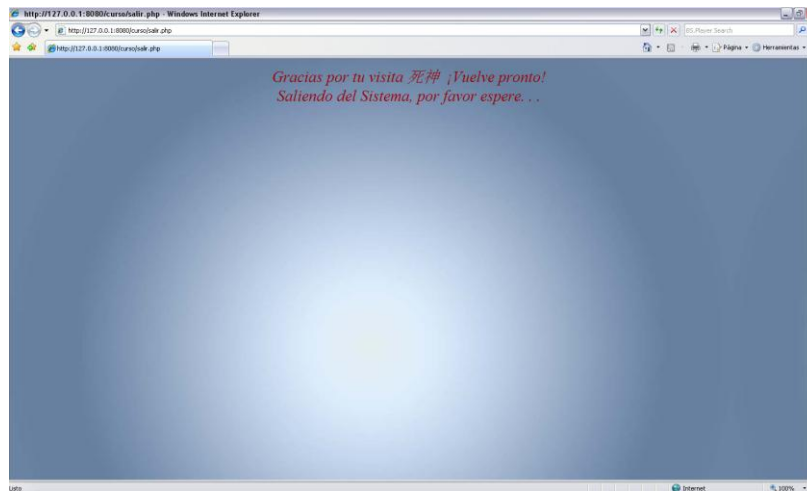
http://127.0.0.1:8080/curso/salir.php - Windows Internet Explorer

http://127.0.0.1:8080/curso/salir.php

BS.Player Search

http://127.0.0.1:8080/curso/salir.php

Página • Herramientas •

Gracias por tu visita 死神 ¡Vuelve pronto!
Saliendo del Sistema, por favor espere. . .

Listo

Internet

100%